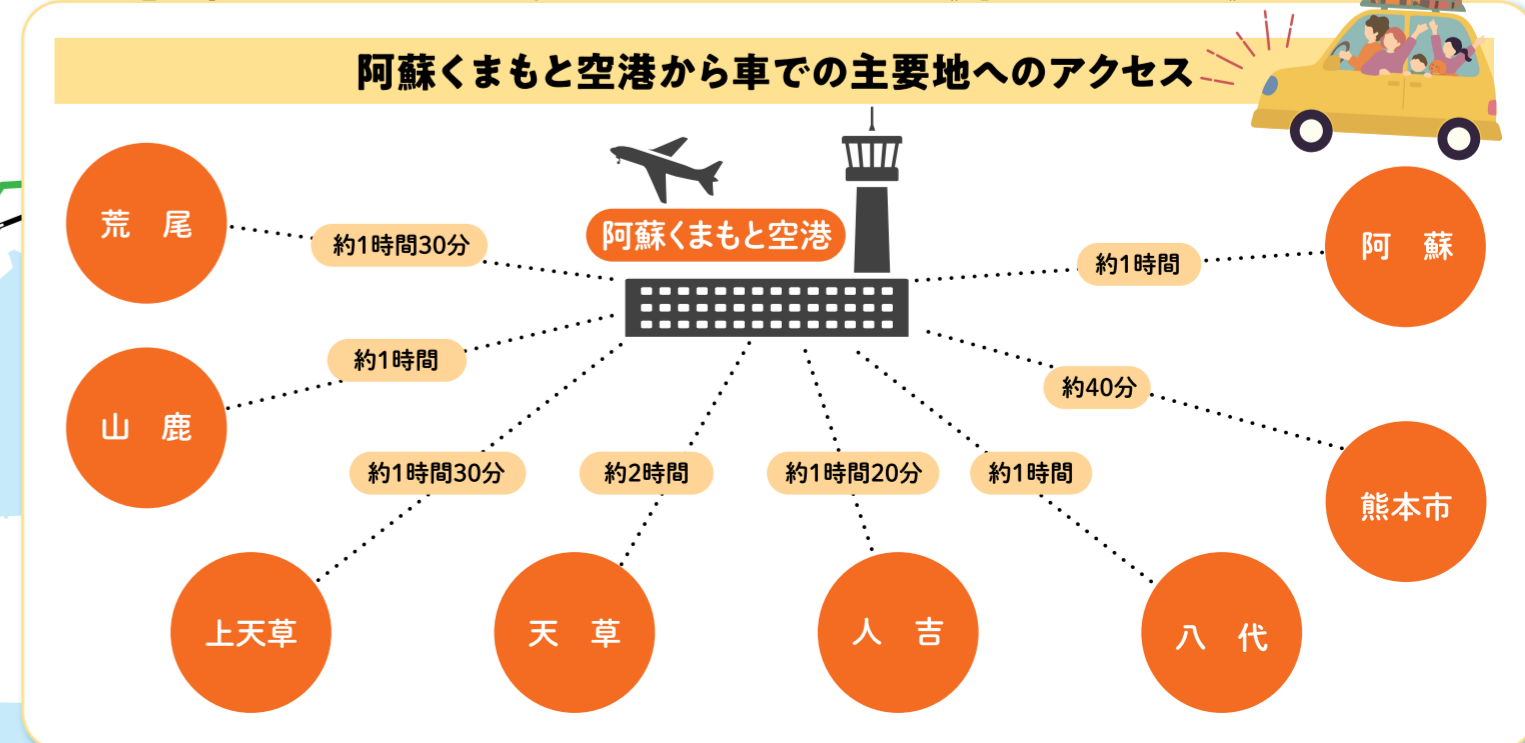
阿蘇くまもと空港から車での主要地へのアクセス

阿蘇くまもと空港

荒　尾

約1時間30分

阿　蘇

約1時間

約1時間

山　鹿

約40分

約1時間30分

約2時間

約1時間20分

約1時間

熊本市

上天草

天　草

人　吉

八　代